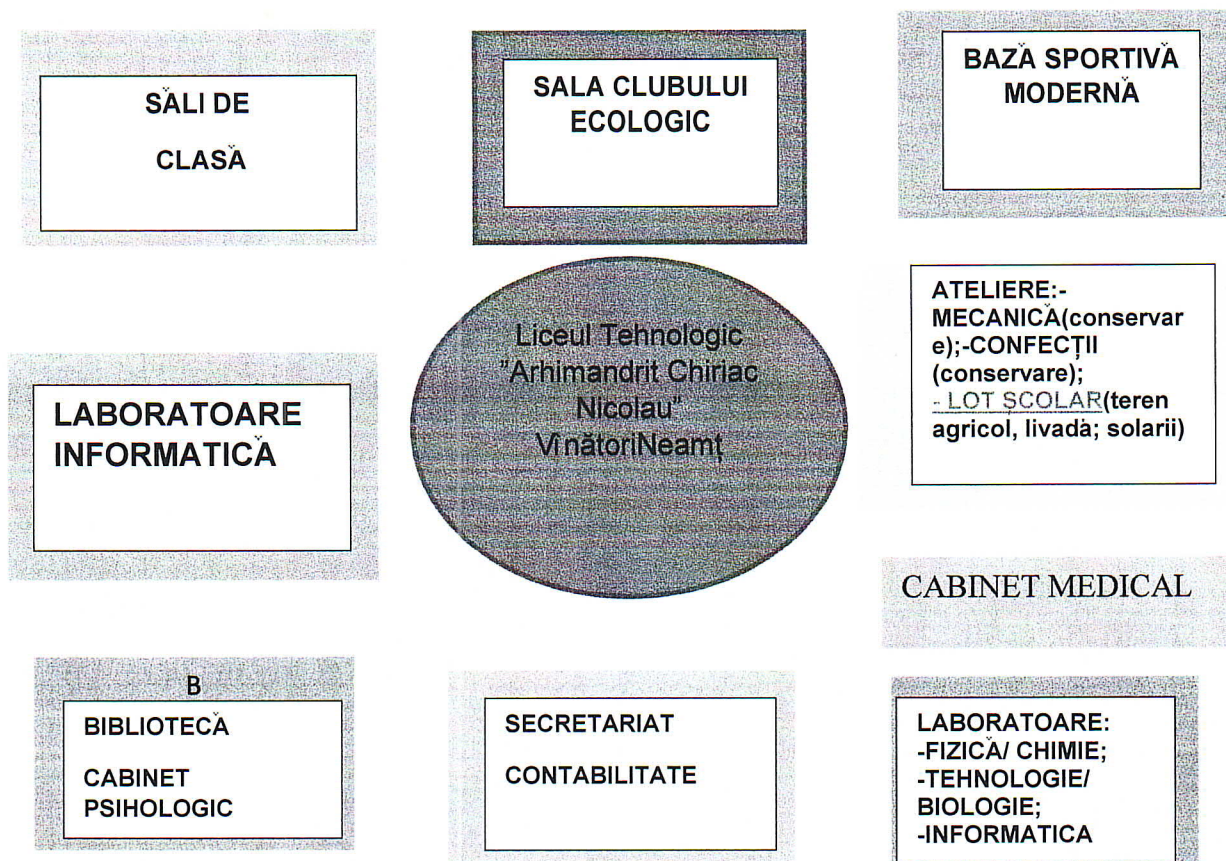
SǍLI DE

CLASǍ

SALA CLUBULUI ECOLOGIC

BAZǍ SPORTIVǍ MODERNǍ

Liceul Tehnologic "Arhimandrit Chiriac Nicolau" VînătoriNeamț

ATELIERE:-MECANICǍ(conservare);-CONFECȚII (conservare);
- LOT ȘCOLAR(teren agricol, livadă; solarii)

LABORATOARE INFORMATICǍ

CABINET MEDICAL

B

BIBLIOTECǍ

CABINET PSIHOLOGIC

SECRETARIAT

CONTABILITATE

LABORATOARE:
-FIZICǍ/ CHIMIE;
-TEHNOLOGIE/ BIOLOGIE;
-INFORMATICA